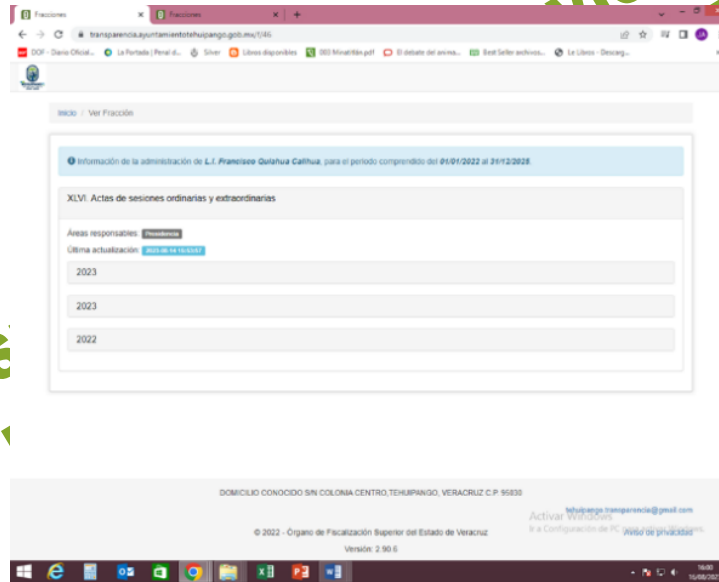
Fracciones × Fracciones × +

transparencia.ayuntamientotehuipango.gob.mx/1/46

DOF - Diario Oficial... La Portada | Penal d... Silver Libros disponibles 003 Minatitlán.pdf El debate del anima... Best Seller archivos... Le Libros - Descarg...

Inicio / Ver Fracción

Información de la administración de L.I. Francisco Quiahua Calihua, para el periodo comprendido del 01/01/2022 al 31/12/2025.

XLVI. Actas de sesiones ordinarias y extraordinarias

Áreas responsables: Presidencia

Última actualización: 2023-08-14 15:53:57

2023

2023

2022

DOMICILIO CONOCIDO S/N COLONIA CENTRO,TEHUIPANGO, VERACRUZ C.P. 95830

tehuipango.transparencia@gmail.com

Activar Windows

Ve a Configuración de PC para activar Windows.

Aviso de privacidad

© 2022 - Órgano de Fiscalización Superior del Estado de Veracruz

Versión: 2.90.6

16:00
16/08/2023